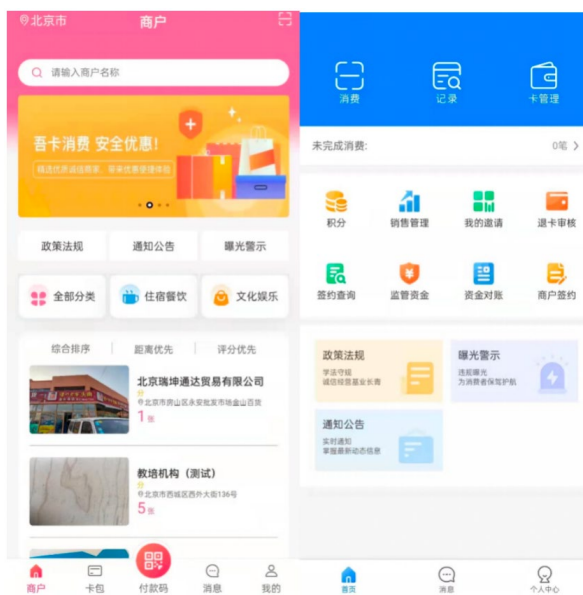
北京市
商户
请输入商户名称
吾卡消费 安全优惠!
精选优质连锁商家，享受优惠管理体验
政策法规
通知公告
曝光警示
全部分类
住宿餐饮
文化娱乐
综合排序
距离优先
评分优先
北京瑞坤通达贸易有限公司
北京市房山区永安批发市场金山百货
1张
教培机构（测试）
北京市西城区西外大街136号
5张
商户
卡包
付款码
消息
我的

消费
记录
卡管理
未完成消费:
0笔 >
积分
销售管理
我的邀请
退卡审核
签约查询
监管资金
资金对账
商户签约
政策法规
学法守规
诚信经营基业长青
曝光警示
违规曝光
为消费者保驾护航
通知公告
实时通知
掌握最新动态信息
首页
消息
个人中心